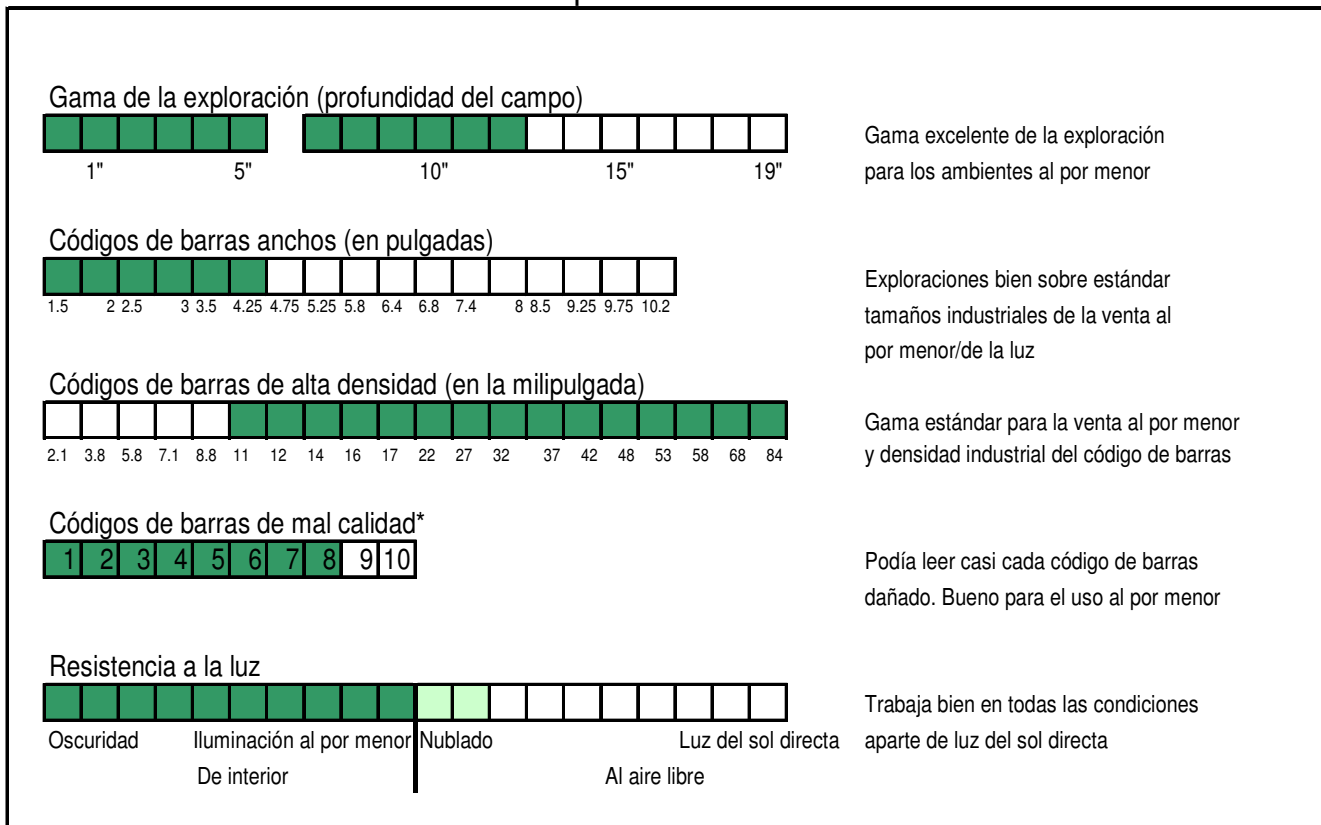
Gama de la exploración (profundidad del campo)

1" 5" 10" 15" 19"

Gama excelente de la exploración para los ambientes al por menor

Códigos de barras anchos (en pulgadas)

1.5 2 2.5 3 3.5 4.25 4.75 5.25 5.8 6.4 6.8 7.4 8 8.5 9.25 9.75 10.2

Exploraciones bien sobre estándar tamaños industriales de la venta al por menor/de la luz

Códigos de barras de alta densidad (en la milipulgada)

2.1 3.8 5.8 7.1 8.8 11 12 14 16 17 22 27 32 37 42 48 53 58 68 84

Gama estándar para la venta al por menor y densidad industrial del código de barras

Códigos de barras de mal calidad*

| 1 | 2 | 3 | 4 | 5 | 6 | 7 | 8 | 9 | 10 |
|---|---|---|---|---|---|---|---|---|---|

Podía leer casi cada código de barras dañado. Bueno para el uso al por menor

Resistencia a la luz

Oscuridad Iluminación al por menor Nublado Luz del sol directa

De interior Al aire libre

Trabaja bien en todas las condiciones aparte de luz del sol directa